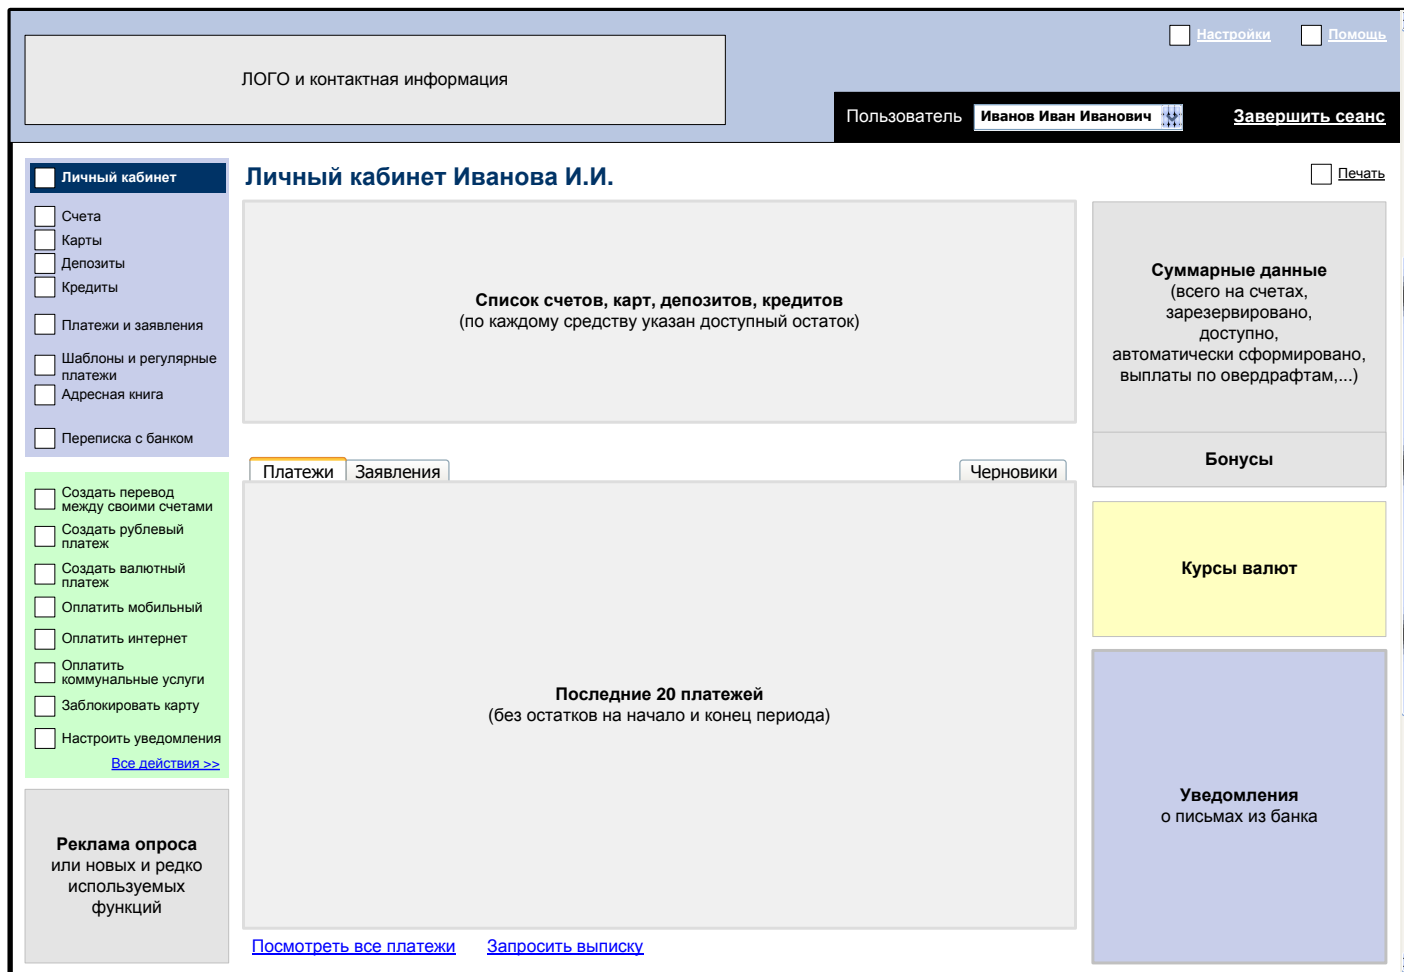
ЛОГО и контактная информация

Настройки

Помощь

Пользователь Иванов Иван Иванович

Завершить сеанс

Личный кабинет

Счета
Карты
Депозиты
Кредиты

Платежи и заявления

Шаблоны и регулярные платежи
Адресная книга

Переписка с банком

Создать перевод между своими счетами
Создать рублевый платеж
Создать валютный платеж
Оплатить мобильный
Оплатить интернет
Оплатить коммунальные услуги
Заблокировать карту
Настроить уведомления
Все действия >>

Реклама опроса
или новых и редко используемых функций

Личный кабинет Иванова И.И.

Печать

Список счетов, карт, депозитов, кредитов
(по каждому средству указан доступный остаток)

Платежи | Заявления | Черновики

Последние 20 платежей
(без остатков на начало и конец периода)

Посмотреть все платежи   Запросить выписку

Суммарные данные
(всего на счетах, зарезервировано, доступно, автоматически сформировано, выплаты по овердрафтам,...)

Бонусы

Курсы валют

Уведомления
о письмах из банка